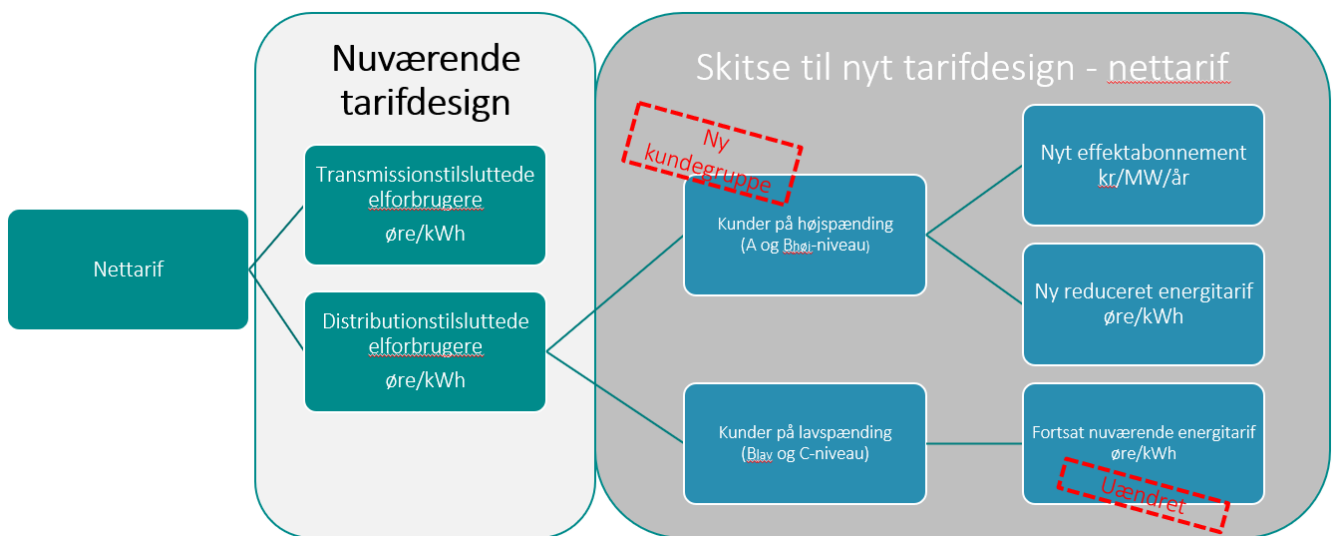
Nettarif

Nuværende tarifdesign

Transmissionstilsluttede elforbrugere
øre/kWh

Distributionstilsluttede elforbrugere
øre/kWh

Skitse til nyt tarifdesign - nettarif

Ny kundegruppe

Kunder på højspænding (A og $B_{høj}$-niveau)

Kunder på lavspænding ($B_{lav}$ og C-niveau)

Nyt effektabonnement
kr/MW/år

Ny reduceret energitarif
øre/kWh

Fortsat nuværende energitarif
øre/kWh

Uændret